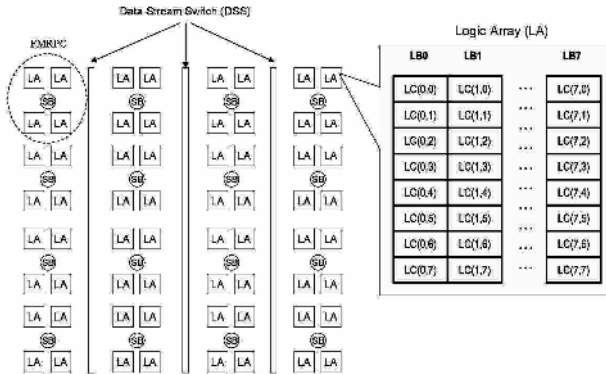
Data Stream Switch (DSS)

FMRPC

LA LA
SB
LA LA

LA LA
SB
LA LA

LA LA
SB
LA LA

LA LA
SB
LA LA

LA LA
SB
LA LA

LA LA
SB
LA LA

LA LA
SB
LA LA

LA LA
SB
LA LA

LA LA
SB
LA LA

LA LA
SB
LA LA

LA LA
SB
LA LA

LA LA
SB
LA LA

LA LA
SB
LA LA

LA LA
SB
LA LA

LA LA
SB
LA LA

LA LA
SB
LA LA

Logic Array (LA)

| LB0 | LB1 | | LB7 |
|---|---|---|---|
| LC(0,0) | LC(1,0) | ... | LC(7,0) |
| LC(0,1) | LC(1,1) | ... | LC(7,1) |
| LC(0,2) | LC(1,2) | ... | LC(7,2) |
| LC(0,3) | LC(1,3) | ... | LC(7,3) |
| LC(0,4) | LC(1,4) | ... | LC(7,4) |
| LC(0,5) | LC(1,5) | ... | LC(7,5) |
| LC(0,6) | LC(1,6) | ... | LC(7,6) |
| LC(0,7) | LC(1,7) | ... | LC(7,7) |